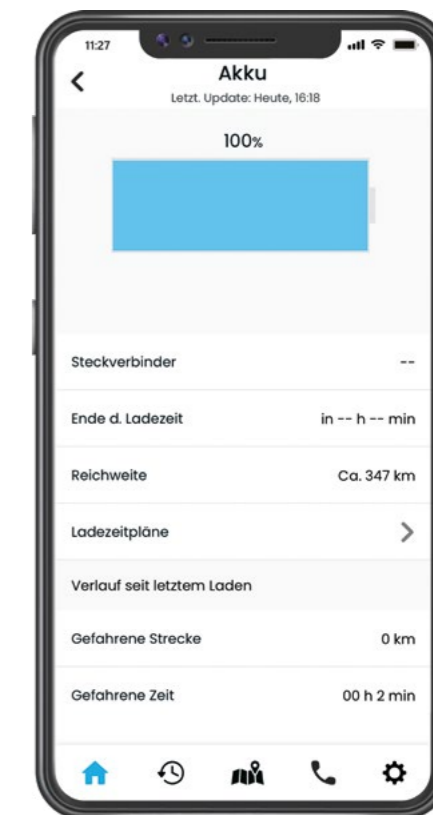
11:27

Akku
Letzt. Update: Heute, 16:18

100%

Steckverbinder --

Ende d. Ladezeit in -- h -- min

Reichweite Ca. 347 km

Ladezeitpläne

Verlauf seit letztem Laden

Gefahrene Strecke 0 km

Gefahrene Zeit 00 h 2 min